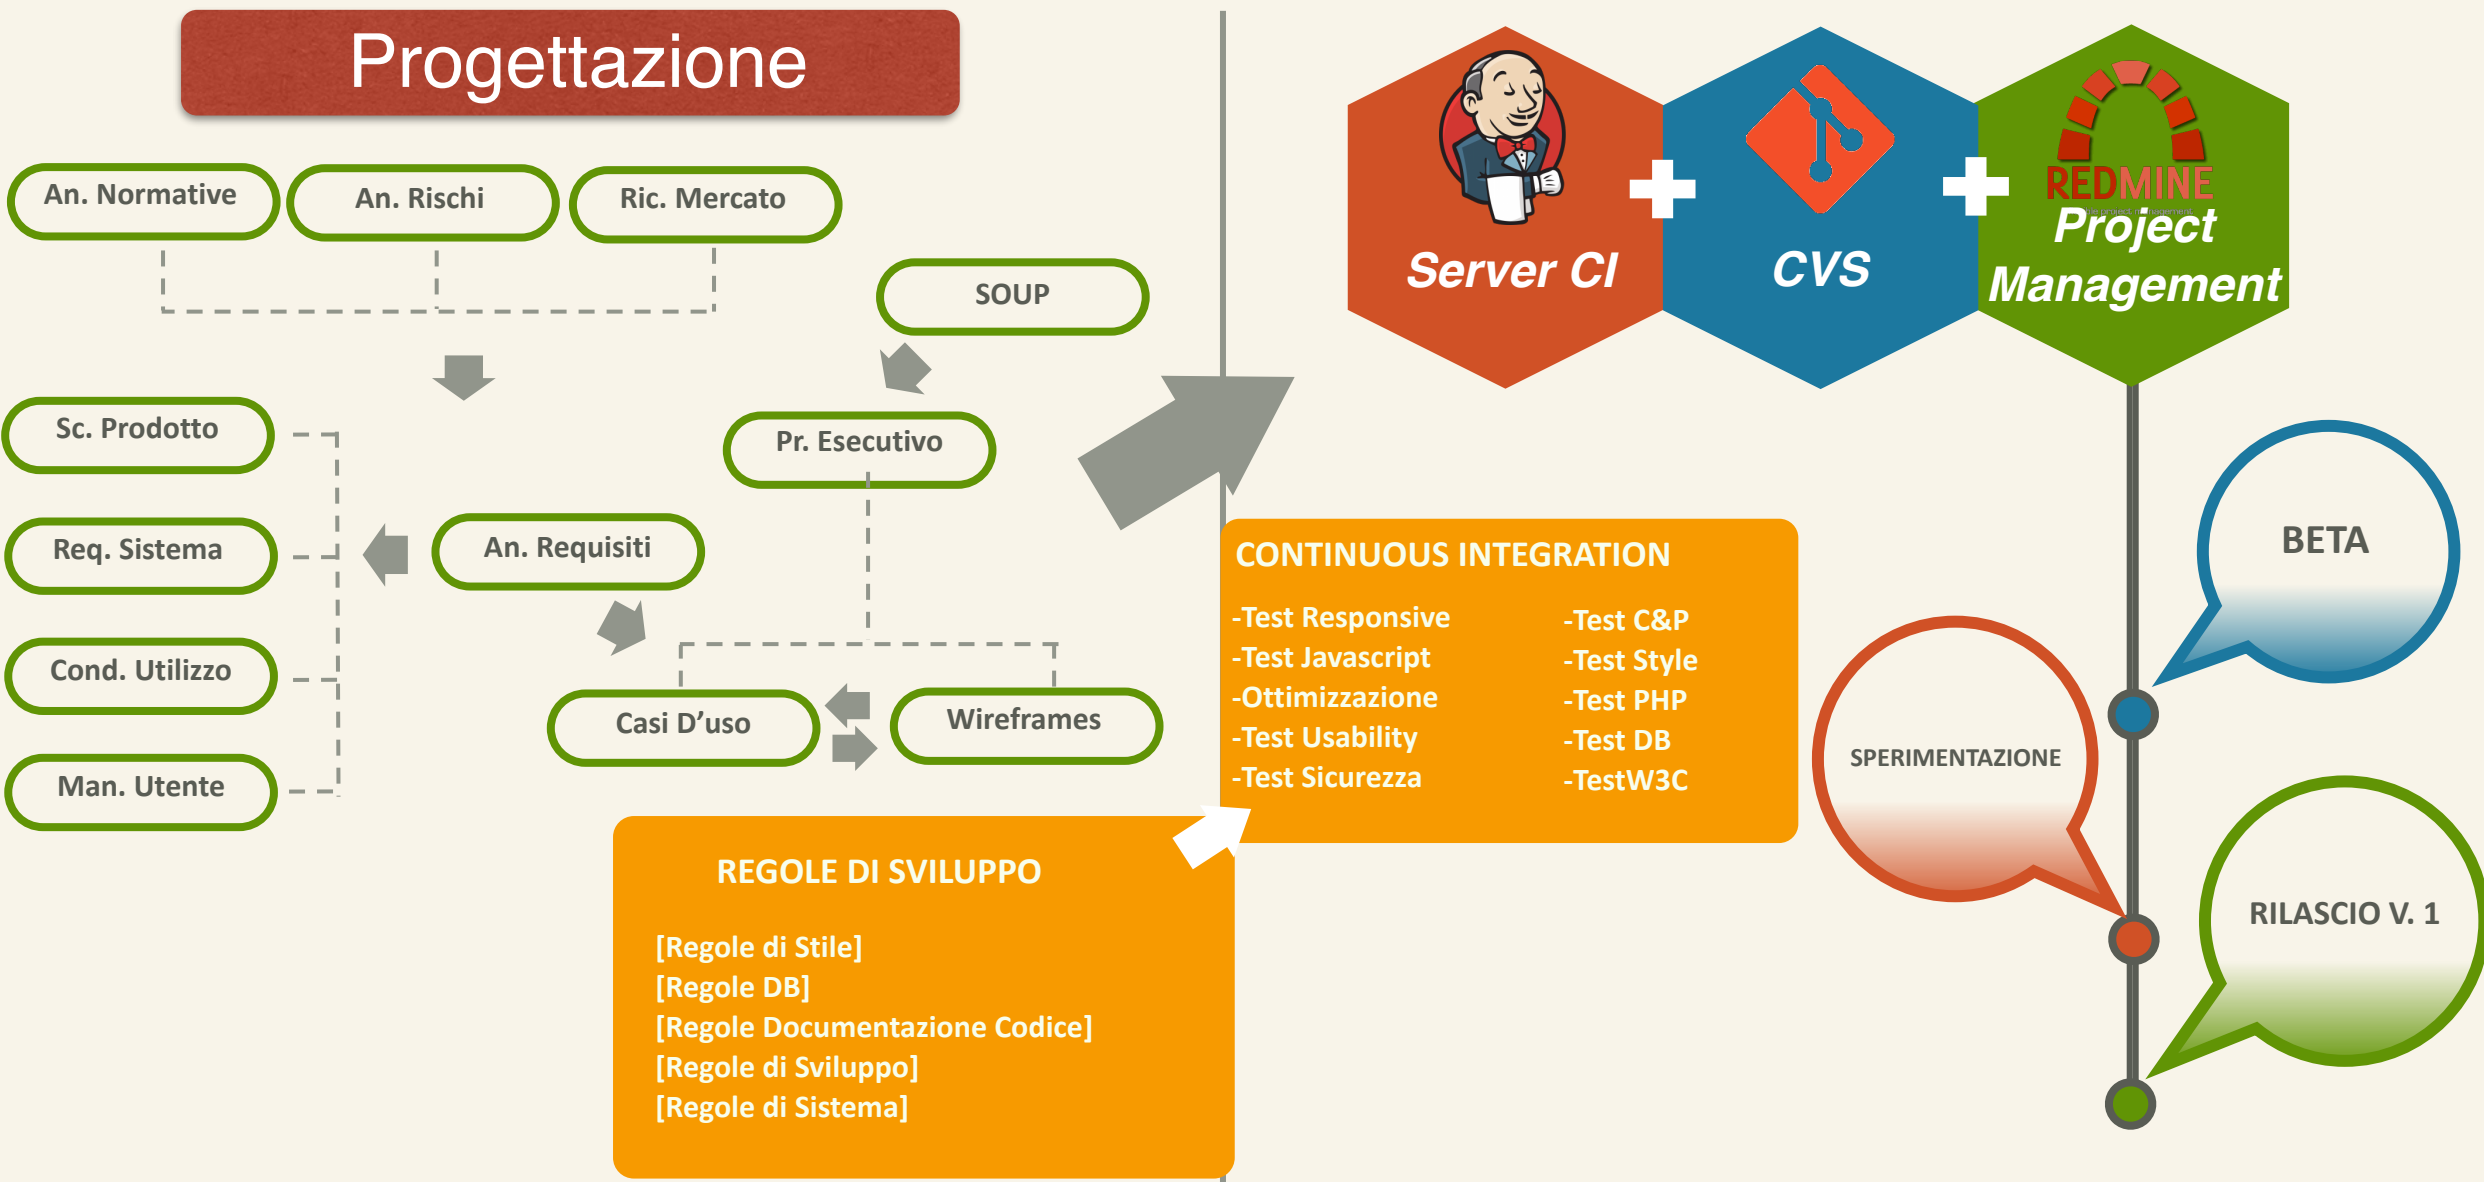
Progettazione

An. Normative

An. Rischi

Ric. Mercato

SOUP

Sc. Prodotto

Pr. Esecutivo

Req. Sistema

An. Requisiti

Cond. Utilizzo

Casi D'uso

Wireframes

Man. Utente

Server CI

CVS

REDMINE

Project Management

CONTINUOUS INTEGRATION

-Test Responsive
-Test Javascript
-Ottimizzazione
-Test Usability
-Test Sicurezza

-Test C&P
-Test Style
-Test PHP
-Test DB
-TestW3C

REGOLE DI SVILUPPO

[Regole di Stile]
[Regole DB]
[Regole Documentazione Codice]
[Regole di Sviluppo]
[Regole di Sistema]

BETA

SPERIMENTAZIONE

RILASCIO V. 1